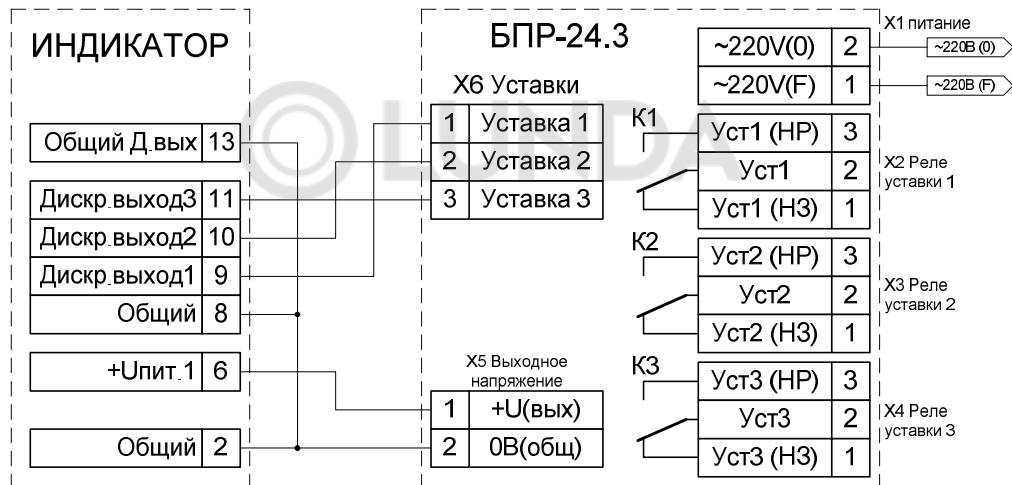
ИНДИКАТОР

| Общий Д.вых | 13 |
|---|---|
| Дискр.выход3 | 11 |
| Дискр.выход2 | 10 |
| Дискр.выход1 | 9 |
| Общий | 8 |
| +Uпит.1 | 6 |
| Общий | 2 |

БПР-24.3

X6 Уставки

| 1 | Уставка 1 |
|---|---|
| 2 | Уставка 2 |
| 3 | Уставка 3 |

X5 Выходное напряжение

| 1 | +U(вых) |
|---|---|
| 2 | 0В(общ) |

X1 питание

| ~220V(0) | 2 |
|---|---|
| ~220V(F) | 1 |

~220В (0)
~220В (F)

К1

| Уст1 (НР) | 3 |
|---|---|
| Уст1 | 2 |
| Уст1 (НЗ) | 1 |

X2 Реле уставки 1

К2

| Уст2 (НР) | 3 |
|---|---|
| Уст2 | 2 |
| Уст2 (НЗ) | 1 |

X3 Реле уставки 2

К3

| Уст3 (НР) | 3 |
|---|---|
| Уст3 | 2 |
| Уст3 (НЗ) | 1 |

X4 Реле уставки 3

LINDA